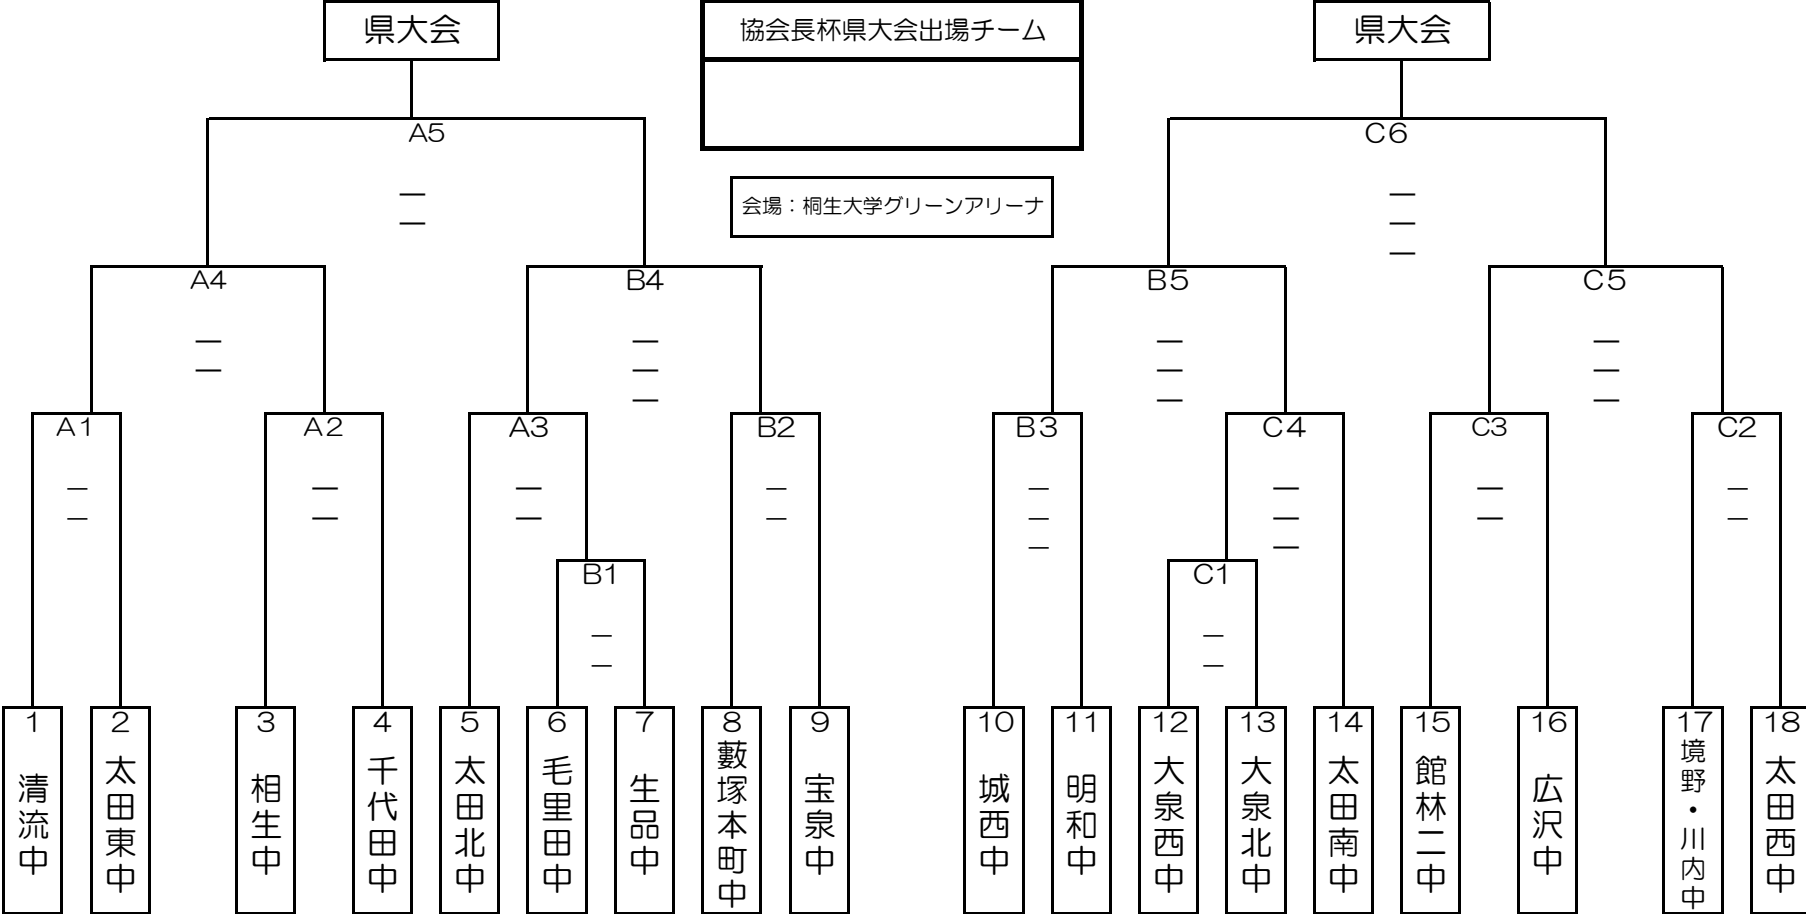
県大会

協会長杯県大会出場チーム

県大会

A5

会場：桐生大学グリーンアリーナ

C6

A4

B4

B5

C5

A1

A2

A3

B2

B3

C4

C3

C2

B1

C1

1 清流中
2 太田東中
3 相生中
4 千代田中
5 太田北中
6 毛里田中
7 生品中
8 藪塚本町中
9 宝泉中
10 城西中
11 明和中
12 大泉西中
13 大泉北中
14 太田南中
15 館林二中
16 広沢中
17 境野・川内中
18 太田西中